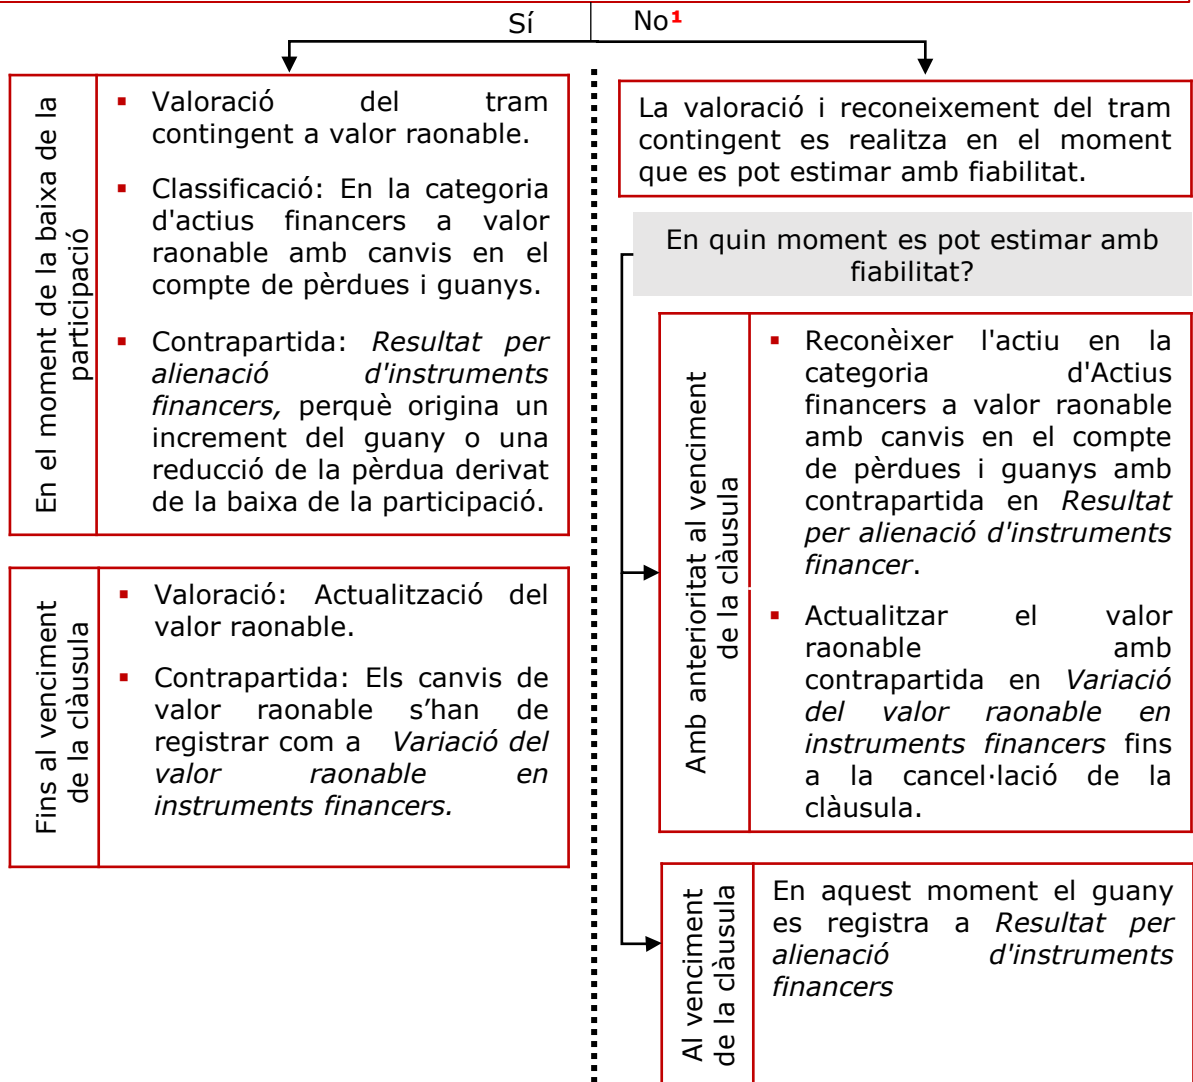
Sí | No$^{1}$

En el moment de la baixa de la participació

- Valoració del tram contingent a valor raonable.
- Classificació: En la categoria d'actius financers a valor raonable amb canvis en el compte de pèrdues i guanys.
- Contrapartida: *Resultat per alienació d'instruments financers,* perquè origina un increment del guany o una reducció de la pèrdua derivat de la baixa de la participació.

Fins al venciment de la clàusula

- Valoració: Actualització del valor raonable.
- Contrapartida: Els canvis de valor raonable s'han de registrar com a *Variació del valor raonable en instruments financers.*

La valoració i reconeixement del tram contingent es realitza en el moment que es pot estimar amb fiabilitat.

En quin moment es pot estimar amb fiabilitat?

Amb anterioritat al venciment de la clàusula

- Reconèixer l'actiu en la categoria d'Actius financers a valor raonable amb canvis en el compte de pèrdues i guanys amb contrapartida en *Resultat per alienació d'instruments financer*.
- Actualitzar el valor raonable amb contrapartida en *Variació del valor raonable en instruments financers* fins a la cancel·lació de la clàusula.

Al venciment de la clàusula

En aquest moment el guany es registra a *Resultat per alienació d'instruments financers*